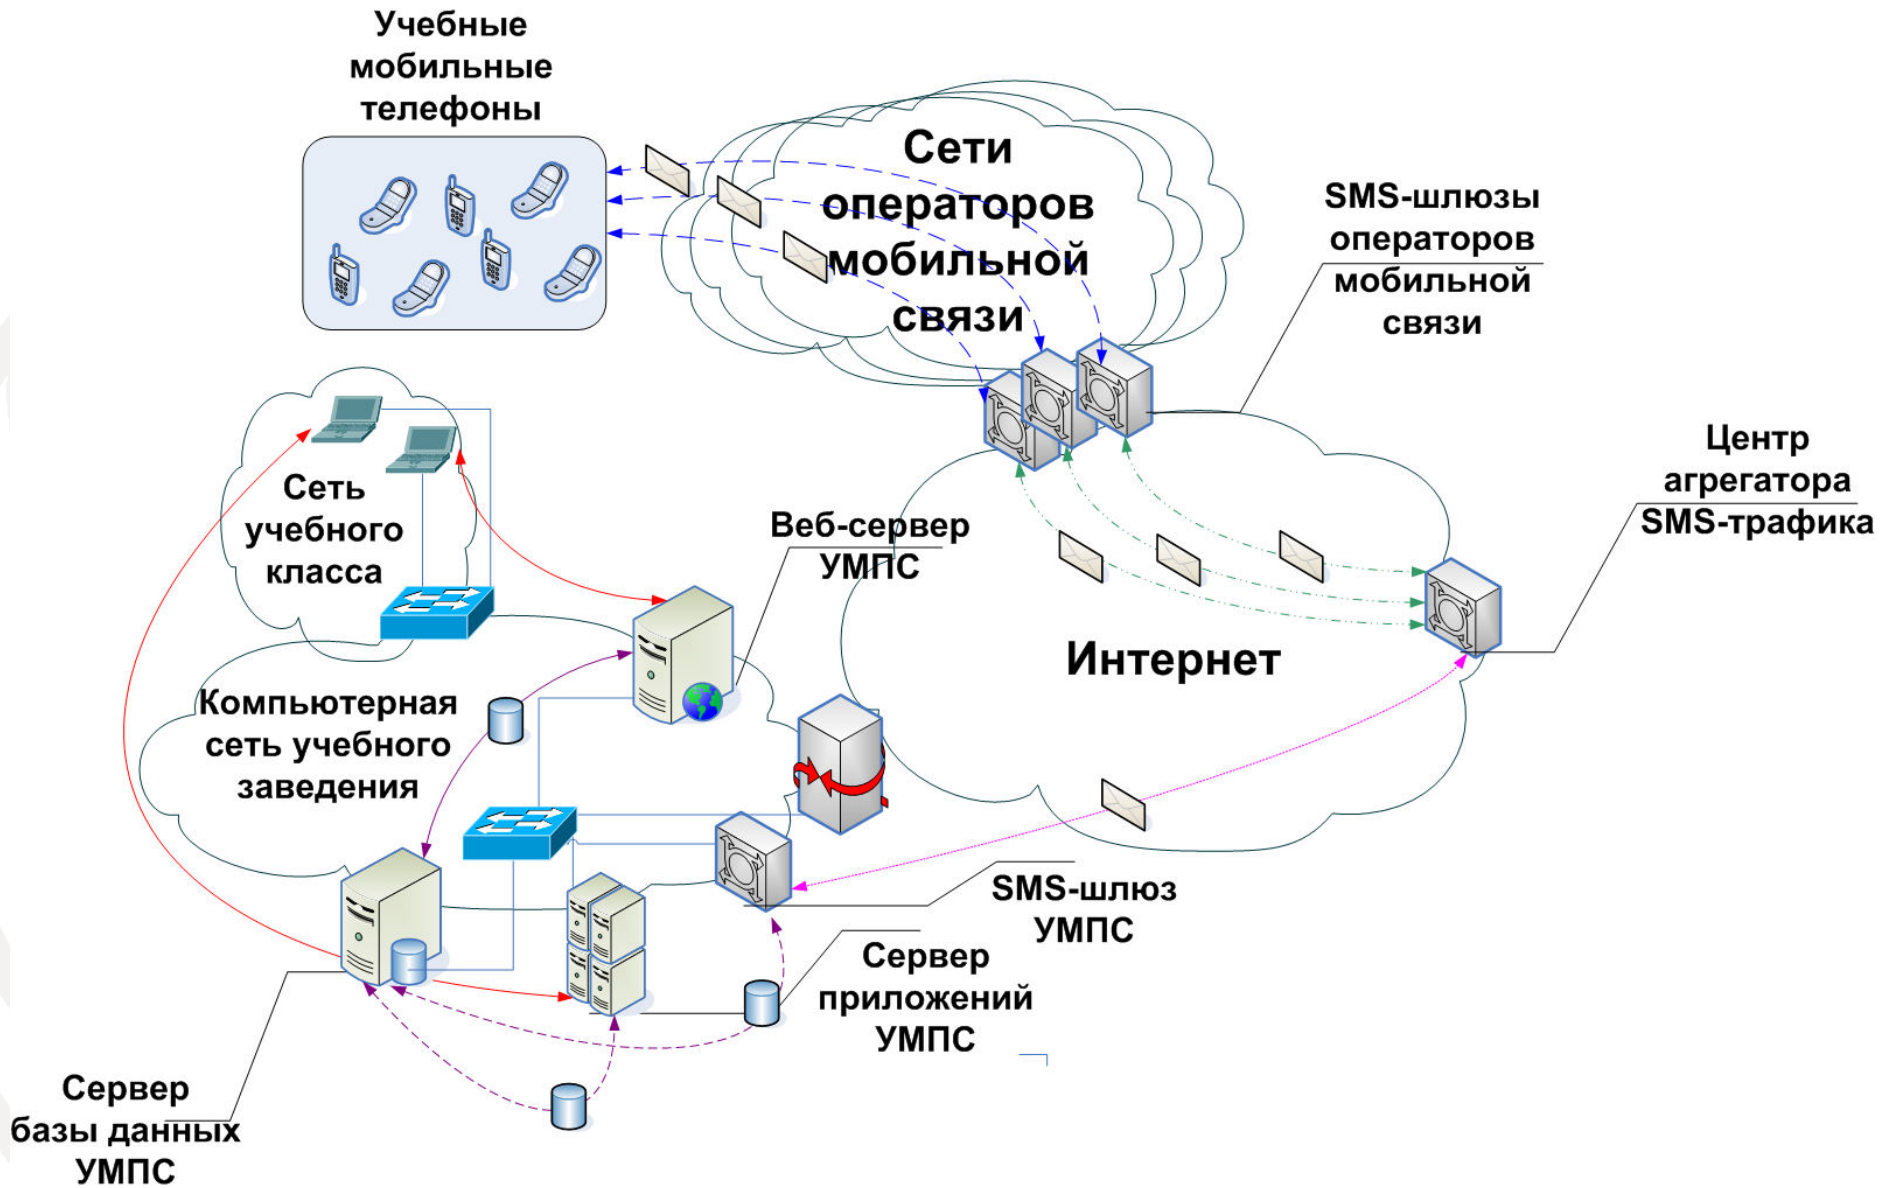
Учебные мобильные телефоны

Сети операторов мобильной связи

SMS-шлюзы операторов мобильной связи

Сеть учебного класса

Веб-сервер УМПС

Центр агрегатора SMS-трафика

Интернет

Компьютерная сеть учебного заведения

SMS-шлюз УМПС

Сервер приложений УМПС

Сервер базы данных УМПС